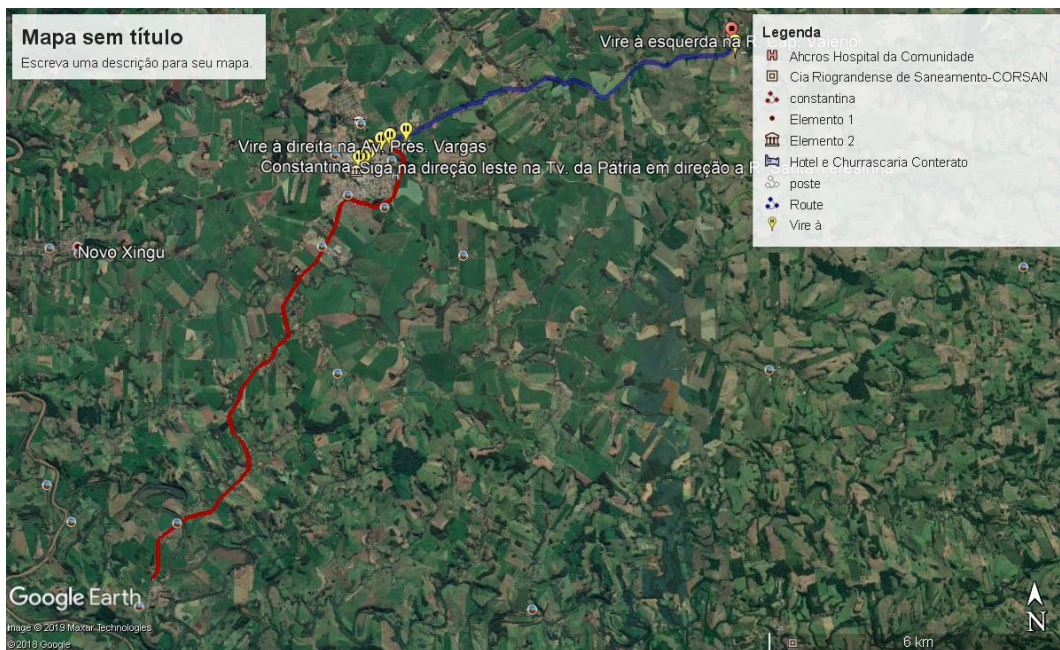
Mapa sem título
Escreva uma descrição para seu mapa.

Vire à esquerda na R. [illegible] Valério

Legenda
Ahcros Hospital da Comunidade
Cia Riograndense de Saneamento-CORSAN
constantina
Elemento 1
Elemento 2
Hotel e Churrascaria Conterato
poste
Route
Vire à

Vire à direita na Av. Pres. Vargas
Constantina Siga na direção leste na Tv. da Pátria em direção a R. Santa Teresinha

Novo Xingu

Google Earth
Image © 2019 Maxar Technologies
©2018 Google

6 km
N